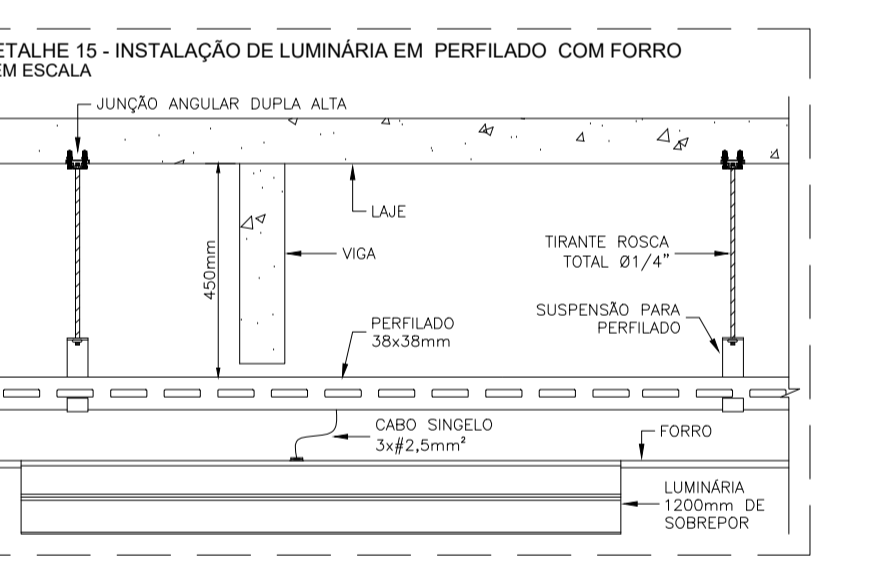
ETALHE 15 - INSTALAÇÃO DE LUMINÁRIA EM PERFILADO COM FORRO
EM ESCALA

JUNÇÃO ANGULAR DUPLA ALTA

LAJE

450mm

VIGA

TIRANTE ROSCA TOTAL Ø1/4"

SUSPENSÃO PARA PERFILADO

PERFILADO 38x38mm

CABO SINGELO 3x#2,5mm²

FORRO

LUMINÁRIA 1200mm DE SOBREPOR